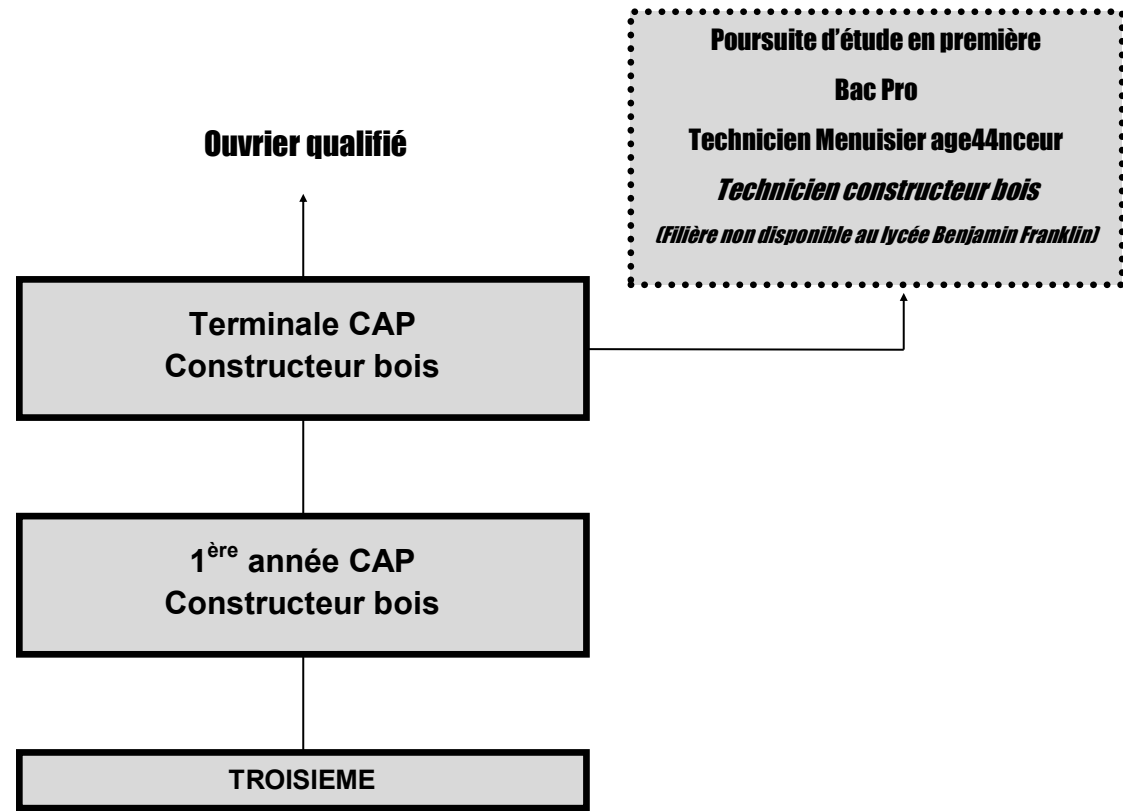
Poursuite d'étude en première

Bac Pro

Technicien Menuisier age44nceur

*Technicien constructeur bois*

*(Filière non disponible au lycée Benjamin Franklin)*

Ouvrier qualifié

Terminale CAP
Constructeur bois

1$^{ère}$ année CAP
Constructeur bois

TROISIEME